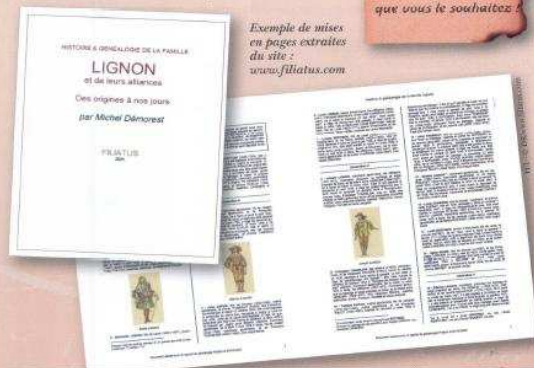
que vous le souhaitez !

Exemple de mises en pages extraites du site : www.filiatus.com

HISTOIRE & GÉNÉALOGIE DE LA FAMILLE

LIGNON

et de leurs alliances

Des origines à nos jours

par Michel Démorest

FILIATUS

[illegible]